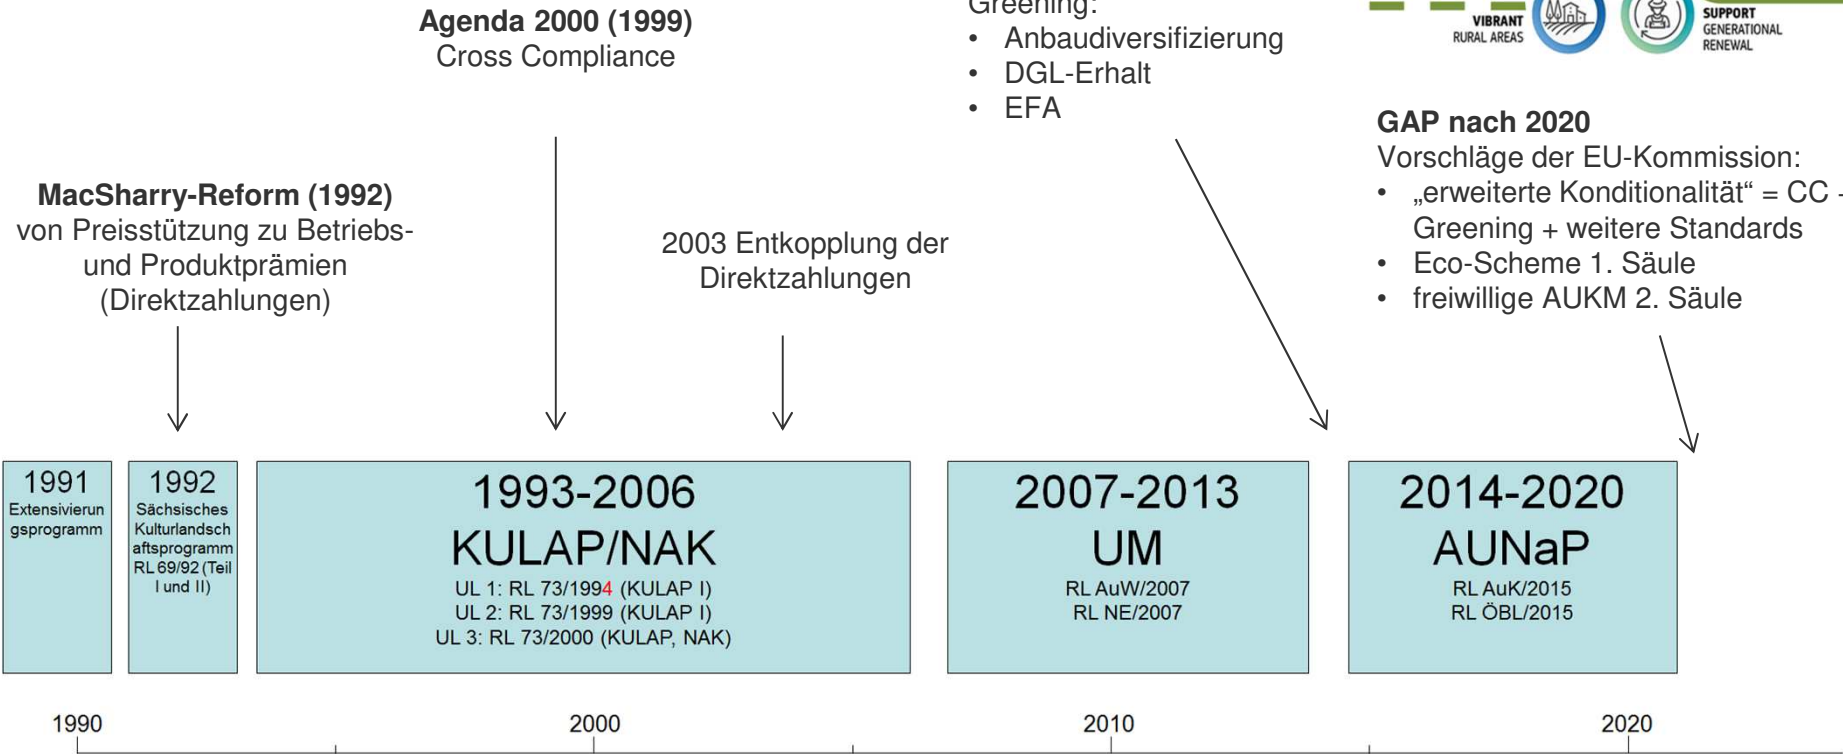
Agenda 2000 (1999)
Cross Compliance

Greening:
- Anbaudiversifizierung
- DGL-Erhalt
- EFA

VIBRANT RURAL AREAS

SUPPORT GENERATIONAL RENEWAL

GAP nach 2020
Vorschläge der EU-Kommission:
- „erweiterte Konditionalität“ = CC +
Greening + weitere Standards
- Eco-Scheme 1. Säule
- freiwillige AUKM 2. Säule

MacSharry-Reform (1992)
von Preisstützung zu Betriebs- und Produktprämien (Direktzahlungen)

2003 Entkopplung der Direktzahlungen

1991
Extensivierungsprogramm

1992
Sächsisches Kulturlandschaftsprogramm RL 69/92 (Teil I und II)

1993-2006
KULAP/NAK
UL 1: RL 73/1994 (KULAP I)
UL 2: RL 73/1999 (KULAP I)
UL 3: RL 73/2000 (KULAP, NAK)

2007-2013
UM
RL AuW/2007
RL NE/2007

2014-2020
AUNaP
RL AuK/2015
RL ÖBL/2015

1990
2000
2010
2020